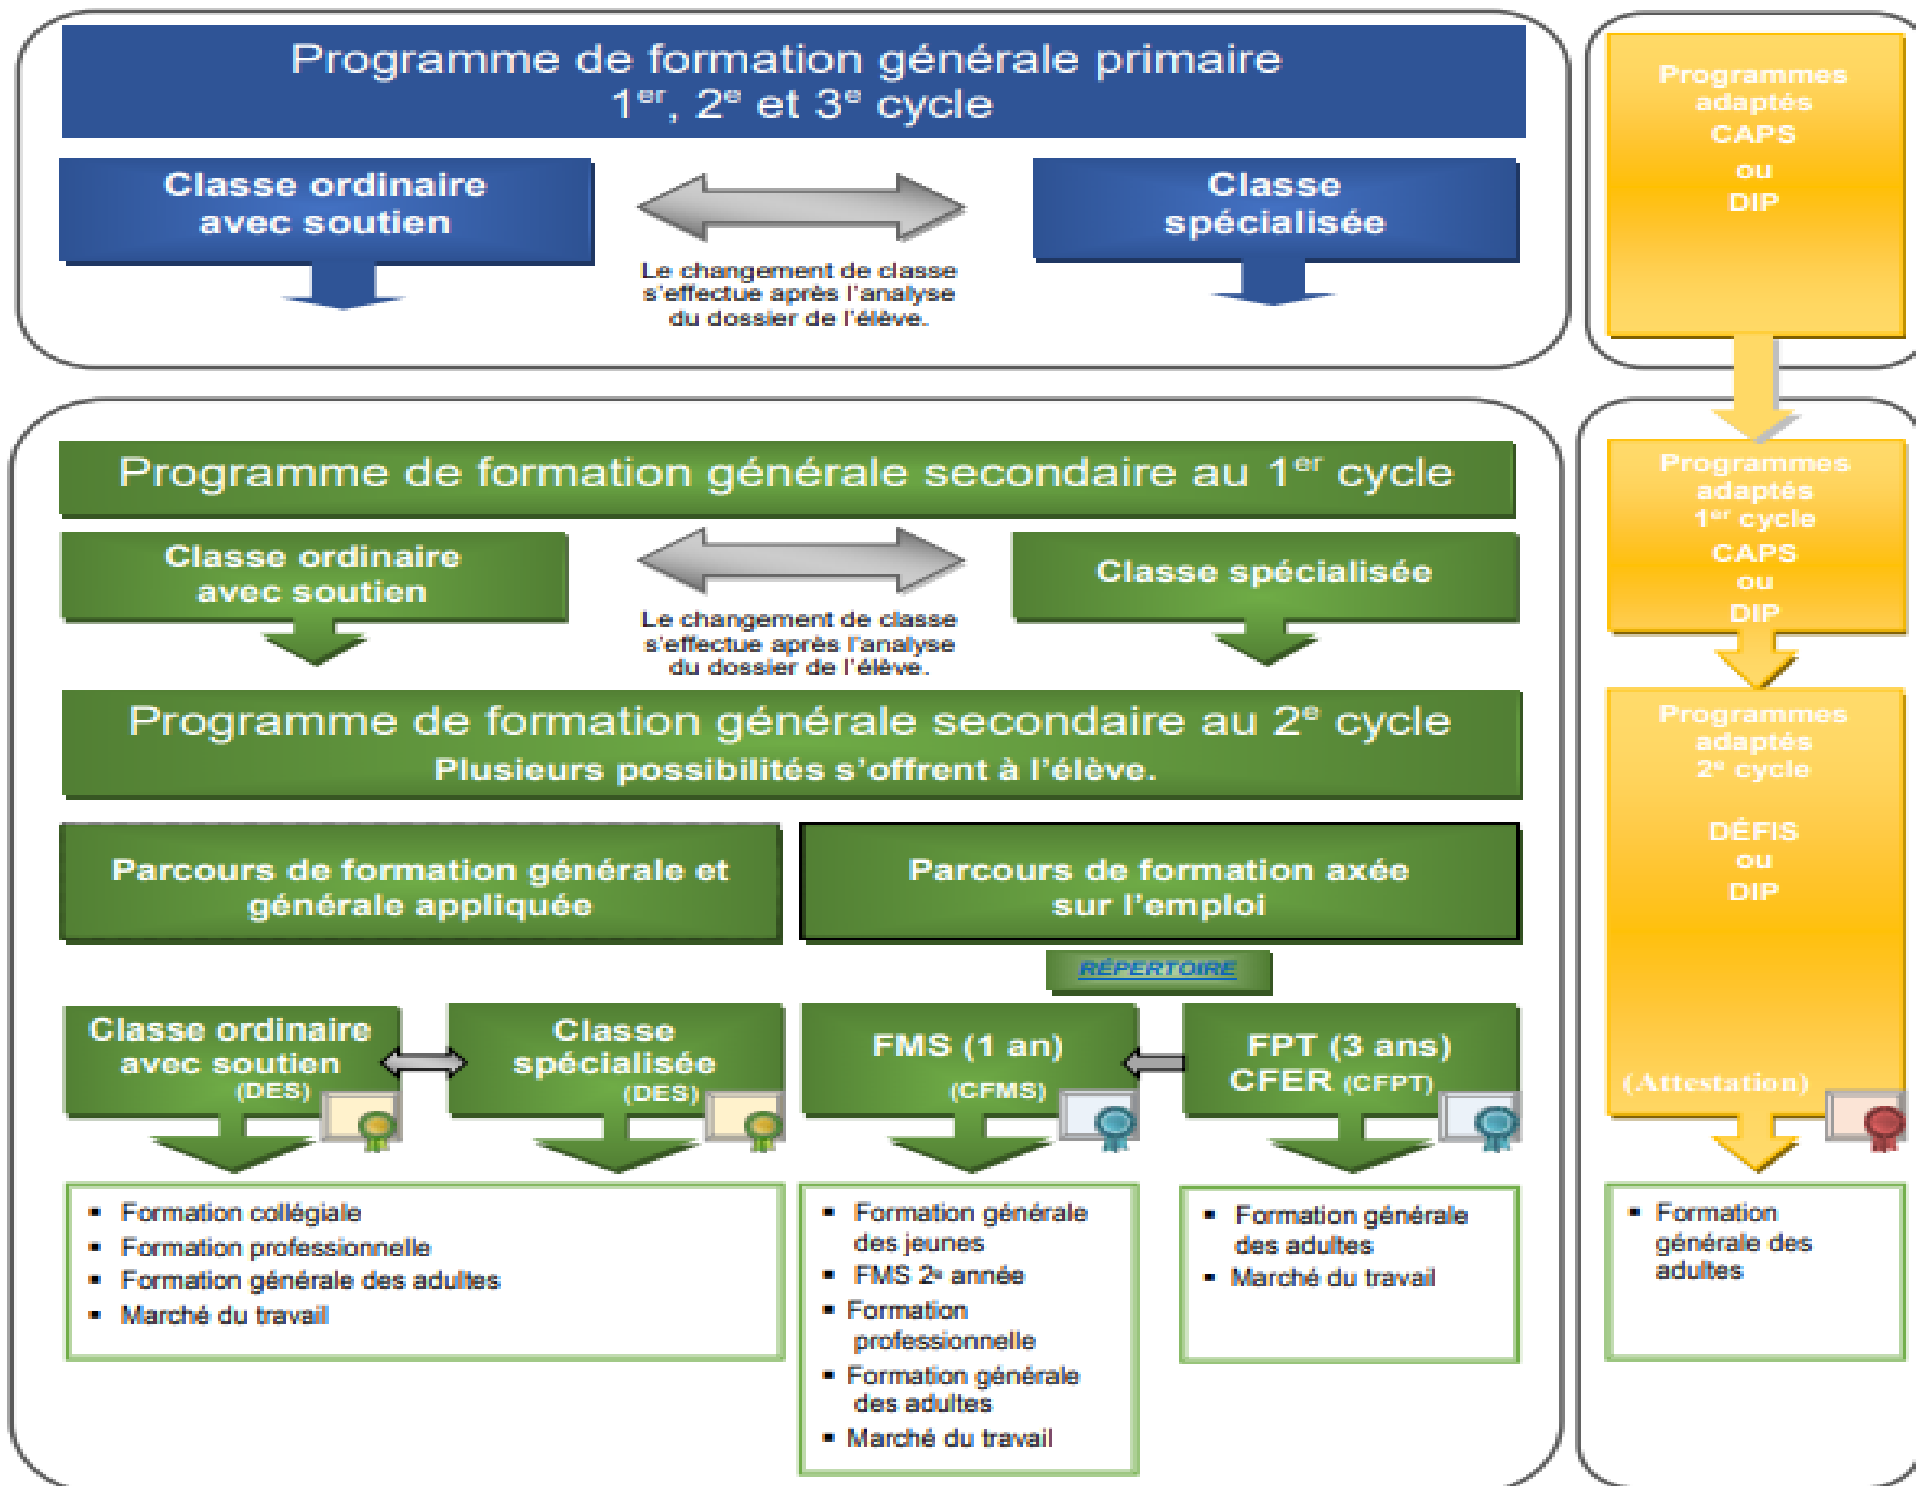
Programme de formation générale primaire
$1^{er}$, $2^{e}$ et $3^{e}$ cycle

Classe ordinaire avec soutien

Classe spécialisée

Le changement de classe s'effectue après l'analyse du dossier de l'élève.

Programmes adaptés
CAPS
ou
DIP

Programme de formation générale secondaire au $1^{er}$ cycle

Classe ordinaire avec soutien

Classe spécialisée

Le changement de classe s'effectue après l'analyse du dossier de l'élève.

Programmes adaptés
$1^{er}$ cycle
CAPS
ou
DIP

Programme de formation générale secondaire au $2^{e}$ cycle
Plusieurs possibilités s'offrent à l'élève.

Parcours de formation générale et générale appliquée

Parcours de formation axée sur l'emploi

RÉPERTOIRE

Classe ordinaire avec soutien (DES)

Classe spécialisée (DES)

FMS (1 an) (CFMS)

FPT (3 ans) CFER (CFPT)

Programmes adaptés
$2^{e}$ cycle
DÉFIS
ou
DIP

(Attestation)

- Formation collégiale
- Formation professionnelle
- Formation générale des adultes
- Marché du travail

- Formation générale des jeunes
- FMS $2^{e}$ année
- Formation professionnelle
- Formation générale des adultes
- Marché du travail

- Formation générale des adultes
- Marché du travail

- Formation générale des adultes